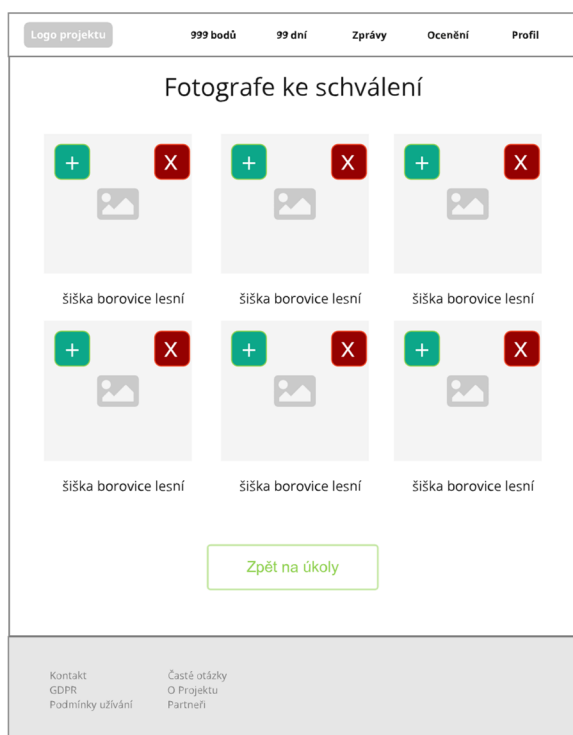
Logo projektu 999 bodů 99 dní Zprávy Ocenění Profil

Fotografe ke schválení

+ X

šiška borovice lesní

+ X

šiška borovice lesní

+ X

šiška borovice lesní

+ X

šiška borovice lesní

+ X

šiška borovice lesní

+ X

šiška borovice lesní

Zpět na úkoly

Kontakt
GDPR
Podmínky užívání

Časté otázky
O Projektu
Partneři